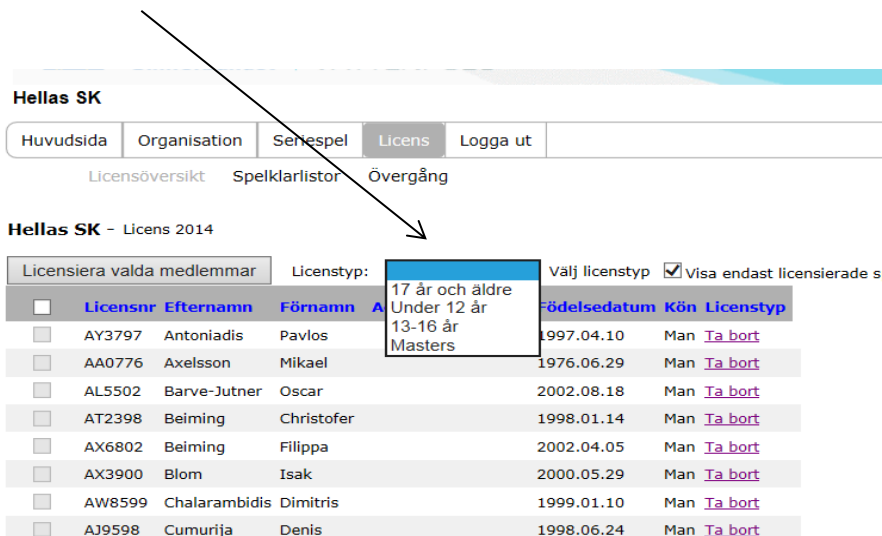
Hellas SK

Huvudsida | Organisation | Seriespel | Licens | Logga ut

Licensöversikt Spelklarlistor Övergång

Hellas SK - Licens 2014

Licensiera valda medlemmar Licenstyp: Välj licenstyp Visa endast licensierade s

17 år och äldre
Under 12 år
13-16 år
Masters

| | Licensnr | Efternamn | Förnamn | A | Födelsedatum | Kön | Licenstyp |
|---|---|---|---|---|---|---|---|
| | AY3797 | Antoniadis | Pavlos | | 1997.04.10 | Man | Ta bort |
| | AA0776 | Axelsson | Mikael | | 1976.06.29 | Man | Ta bort |
| | AL5502 | Barve-Jutner | Oscar | | 2002.08.18 | Man | Ta bort |
| | AT2398 | Beiming | Christofer | | 1998.01.14 | Man | Ta bort |
| | AX6802 | Beiming | Filippa | | 2002.04.05 | Man | Ta bort |
| | AX3900 | Blom | Isak | | 2000.05.29 | Man | Ta bort |
| | AW8599 | Chalarambidis | Dimitris | | 1999.01.10 | Man | Ta bort |
| | AJ9598 | Cumurija | Denis | | 1998.06.24 | Man | Ta bort |